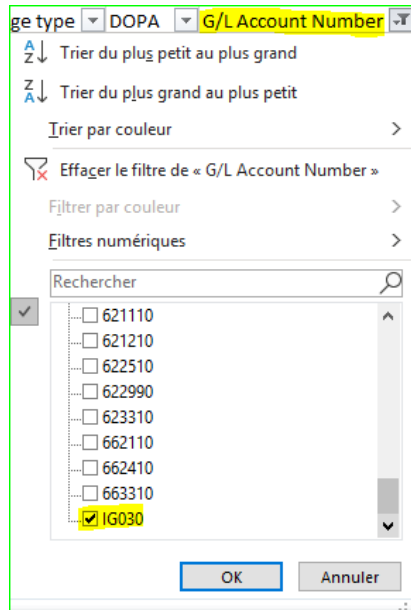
ge type ▾ DOPA ▾ G/L Account Number

A
Z Trier du plus petit au plus grand

Z
A Trier du plus grand au plus petit

Trier par couleur >

Effacer le filtre de « G/L Account Number »

Filtrer par couleur >

Filtres numériques >

Rechercher

621110
621210
622510
622990
623310
662110
662410
663310
IG030

OK
Annuler